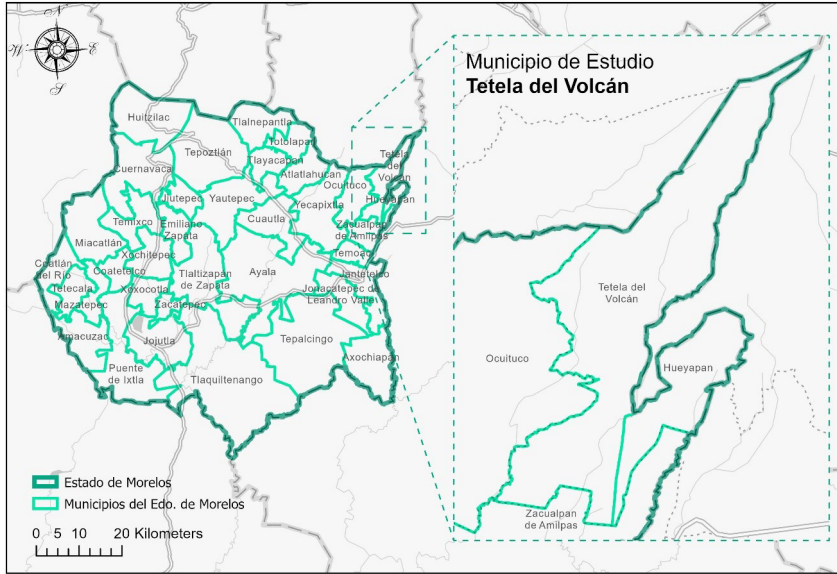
N
W E
S

Municipio de Estudio
**Tetela del Volcán**

Huitzilac
Tlalnepantla
Totolapan
Tepoztlán
Tlayacapan
Cuernavaca
Atlatlahucan
Jiutepec
Yautepec
Ocuituco
Tetela del Volcán
Hueyapan
Temixco
Emiliano Zapata
Cuautla
Yecapixtla
Zacualpan de Amilpas
Miacatlán
Xochitepec
Temoac
Coatlán del Río
Coatetelco
Tlaltizapan de Zapata
Ayala
Jantetelco
Tetecala
Xoxocotla
Jonacatepec de Leandro Valle
Mazatepec
Zacatepec
Amacuzac
Jojutla
Tepalcingo
Axochiapan
Puente de Ixtla
Tlaquiltenango

Tetela del Volcán
Hueyapan
Ocuituco
Zacualpan de Amilpas

Estado de Morelos
Municipios del Edo. de Morelos

0 5 10 20 Kilometers